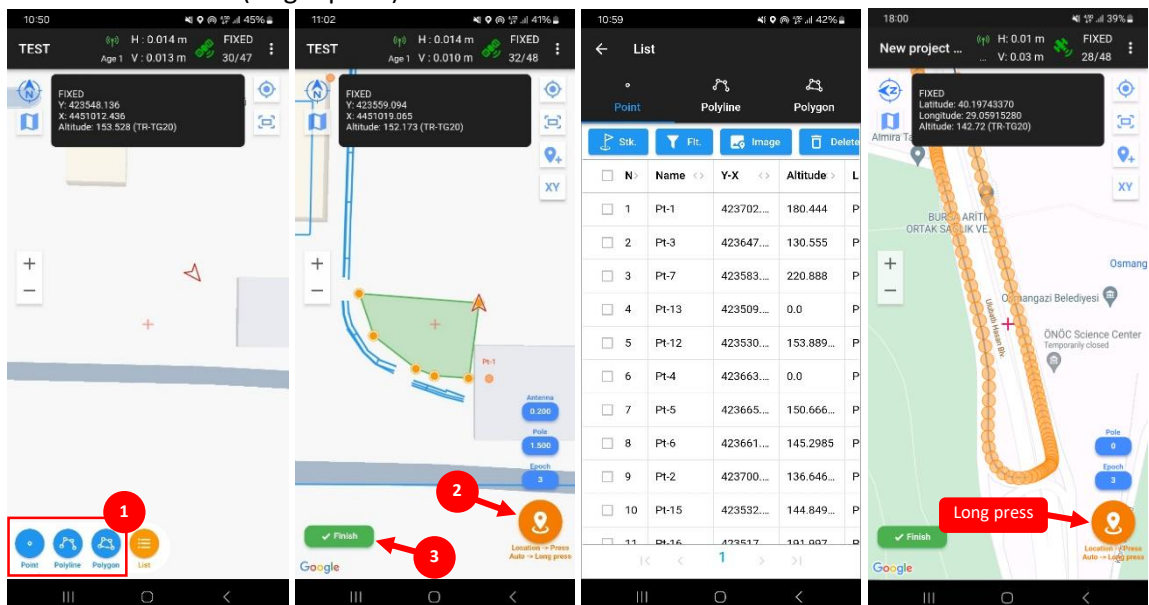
10:50 45%
TEST H : 0.014 m Age 1 V : 0.013 m FIXED 30/47
FIXED
Y: 423548.136
X: 4451012.436
Altitude: 153.528 (TR-TG20)
+
−
1
Point Polyline Polygon List

11:02 41%
TEST H : 0.014 m Age 1 V : 0.010 m FIXED 32/48
FIXED
Y: 423559.094
X: 4451019.065
Altitude: 152.173 (TR-TG20)
XY
+
−
Pt-1
Antenna 0.200
Pole 1.500
Epoch 3
2
Location → Press
Auto → Long press
✓ Finish
3
Google

10:59 42%
List
Point Polyline Polygon
Stk. Flt. Image Delete

| | N | Name | Y-X | Altitude | L |
|---|---|---|---|---|---|
| | 1 | Pt-1 | 423702.... | 180.444 | P |
| | 2 | Pt-3 | 423647.... | 130.555 | P |
| | 3 | Pt-7 | 423583.... | 220.888 | P |
| | 4 | Pt-13 | 423509.... | 0.0 | P |
| | 5 | Pt-12 | 423530.... | 153.889... | P |
| | 6 | Pt-4 | 423663.... | 0.0 | P |
| | 7 | Pt-5 | 423665.... | 150.666... | P |
| | 8 | Pt-6 | 423661.... | 145.2985 | P |
| | 9 | Pt-2 | 423700.... | 136.646... | P |
| | 10 | Pt-15 | 423532.... | 144.849... | P |
| | 11 | Pt-16 | 423517 | 191.997 | P |

1

18:00 39%
New project ... H : 0.01 m ... V : 0.03 m FIXED 28/48
FIXED
Latitude: 40.19743370
Longitude: 29.05915280
Altitude: 142.72 (TR-TG20)
XY
Almira Ta
BURSA ARITMA ORTAK SAĞLIK VE
Osmang
Osmangazi Belediyesi
ÖNÖC Science Center
Temporarily closed
+
−
Pole 0
Epoch 3
Long press
✓ Finish
Location → Press
Auto → Long press
Google